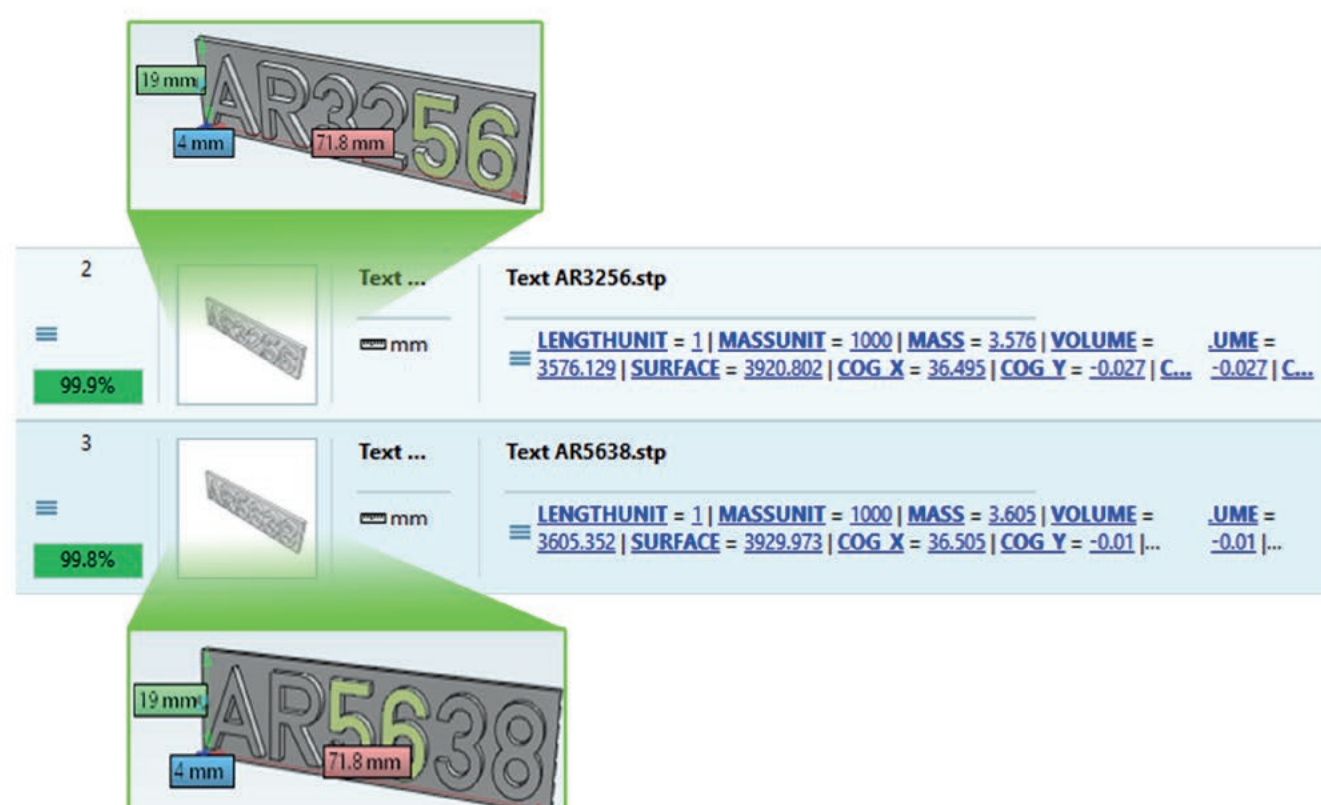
19 mm
AR3256
4 mm
71.8 mm

2
99.9%
Text ...
mm
Text AR3256.stp
LENGTHUNIT = 1 | MASSUNIT = 1000 | MASS = 3.576 | VOLUME = 3576.129 | SURFACE = 3920.802 | COG X = 36.495 | COG Y = -0.027 | C...
.UME = -0.027 | C...

3
99.8%
Text ...
mm
Text AR5638.stp
LENGTHUNIT = 1 | MASSUNIT = 1000 | MASS = 3.605 | VOLUME = 3605.352 | SURFACE = 3929.973 | COG X = 36.505 | COG Y = -0.01 |...
.UME = -0.01 |...

19 mm
AR5638
4 mm
71.8 mm